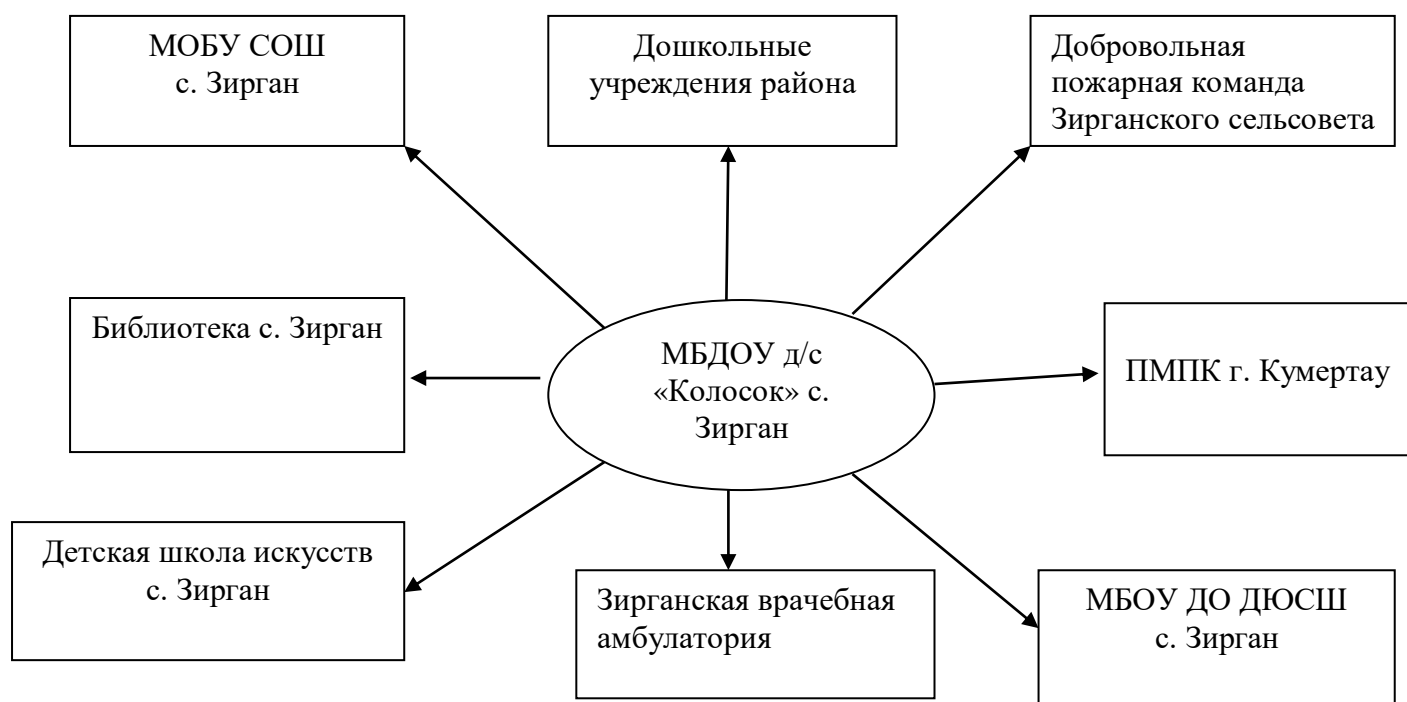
МОБУ СОШ
с. Зирган

Дошкольные учреждения района

Добровольная пожарная команда Зирганского сельсовета

Библиотека с. Зирган

МБДОУ д/с «Колосок» с. Зирган

ПМПК г. Кумертау

Детская школа искусств с. Зирган

Зирганская врачебная амбулатория

МБОУ ДО ДЮСШ
с. Зирган